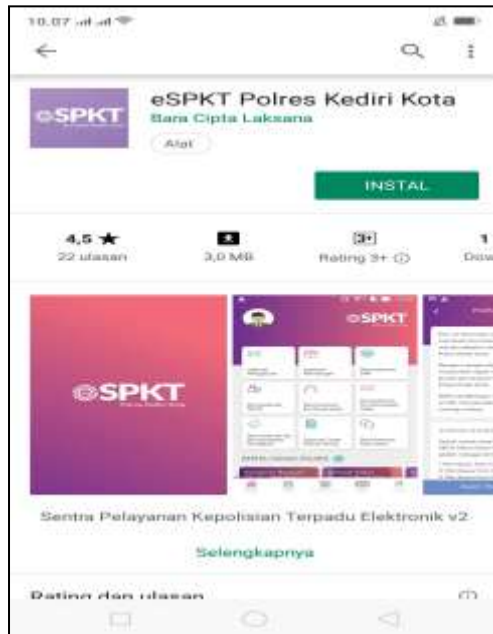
10.07

eSPKT Polres Kediri Kota
Bara Cipta Laksana
Alat

INSTAL

4,5 ★
22 ulasan

3,0 MB

3+
Rating 3+ ⓘ

1
Dow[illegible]

eSPKT

eSPKT

Sentra Pelayanan Kepolisian Terpadu Elektronik v2

Selengkapnya

Rating dan ulasan